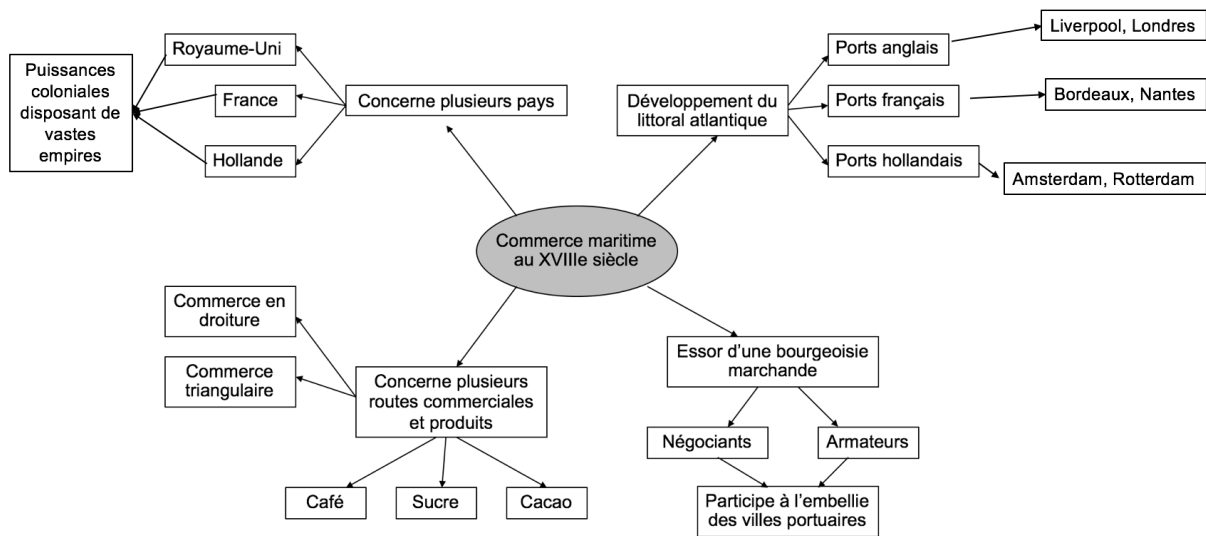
Commerce maritime au XVIIIe siècle

Concerne plusieurs pays

Royaume-Uni

France

Hollande

Puissances coloniales disposant de vastes empires

Développement du littoral atlantique

Ports anglais

Liverpool, Londres

Ports français

Bordeaux, Nantes

Ports hollandais

Amsterdam, Rotterdam

Concerne plusieurs routes commerciales et produits

Commerce en droiture

Commerce triangulaire

Café

Sucre

Cacao

Essor d'une bourgeoisie marchande

Négociants

Armateurs

Participe à l'embellie des villes portuaires